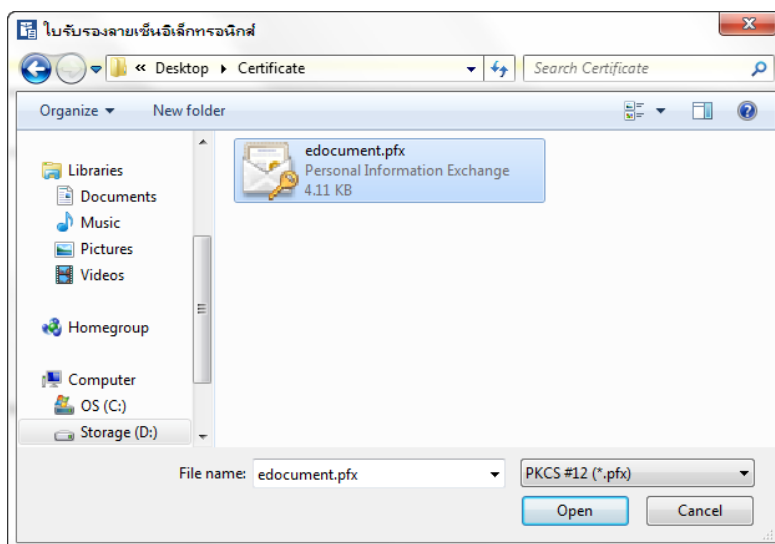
ใบรับรองลายเซ็นอิเล็กทรอนิกส์

« Desktop ▸ Certificate

Search Certificate

Organize ▾ New folder

Libraries
Documents
Music
Pictures
Videos

Homegroup

Computer
OS (C:)
Storage (D:)

edocument.pfx
Personal Information Exchange
4.11 KB

File name: edocument.pfx

PKCS #12 (*.pfx)

Open Cancel